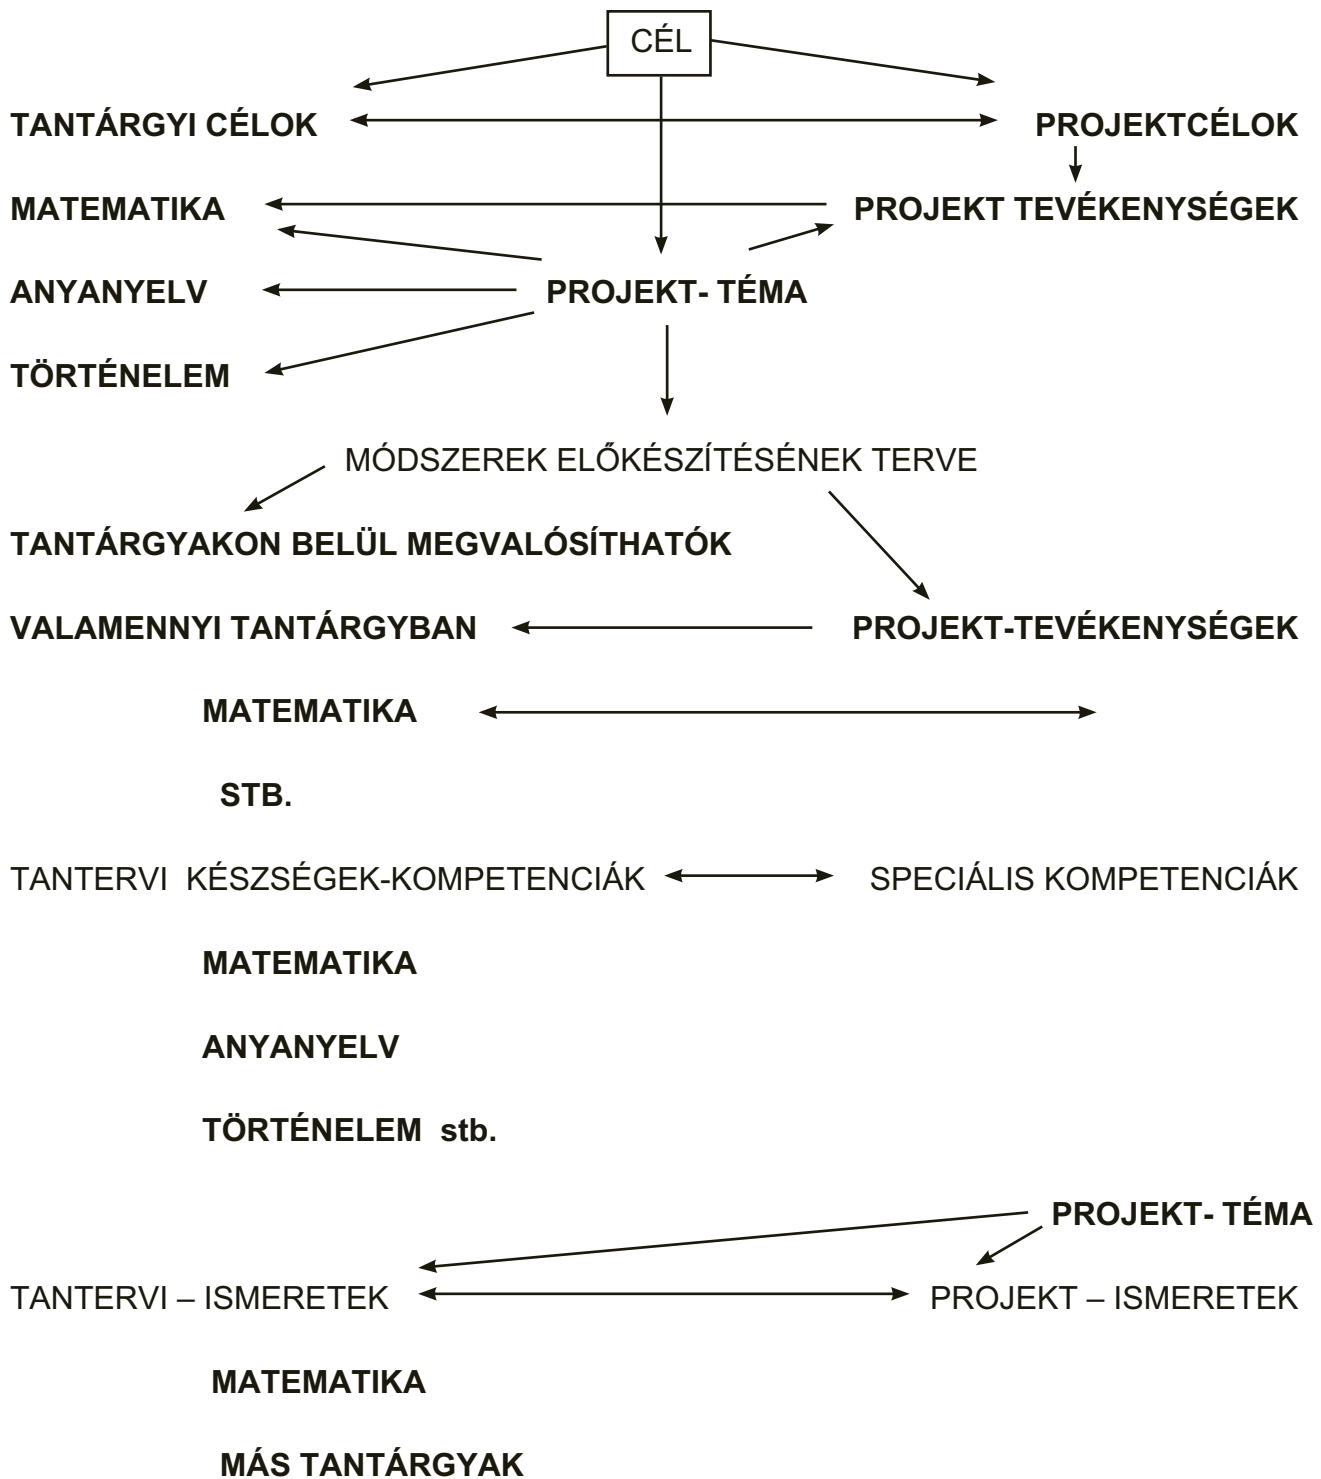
CÉL

TANTÁRGYI CÉLOK PROJEKTCÉLOK

MATEMATIKA PROJEKT TEVÉKENYSÉGEK

ANYANYELV PROJEKT- TÉMA

TÖRTÉNELEM

MÓDSZEREK ELŐKÉSZÍTÉSÉNEK TERVE

TANTÁRGYAKON BELÜL MEGVALÓSÍTHATÓK

VALAMENNYI TANTÁRGYBAN PROJEKT-TEVÉKENYSÉGEK

MATEMATIKA

STB.

TANTERVI KÉSZSÉGEK-KOMPETENCIÁK SPECIÁLIS KOMPETENCIÁK

MATEMATIKA

ANYANYELV

TÖRTÉNELEM stb.

PROJEKT- TÉMA

TANTERVI – ISMERETEK PROJEKT – ISMERETEK

MATEMATIKA

MÁS TANTÁRGYAK